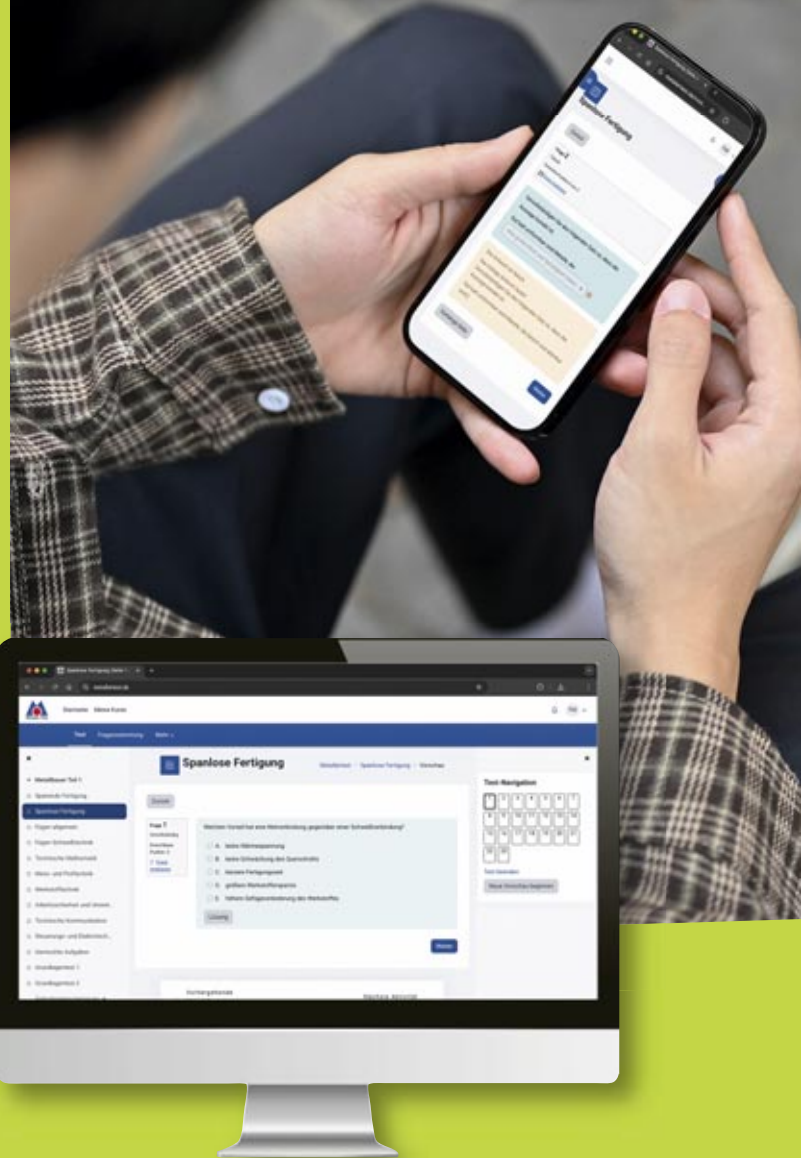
Spanlose Fertigung

Frage 7

Spanlose Fertigung

Startseite Meine Kurse

Test Fragensammlung Mehr

Metallbauer Teil 1

Spanende Fertigung

Spanlose Fertigung

Fügen allgemein

Fügen Schweißtechnik

Technische Mathematik

Mess- und Prüftechnik

Werkstofftechnik

Arbeitssicherheit und Umwelt

Technische Kommunikation

Steuerungs- und Elektrotech...

Gemischte Aufgaben

Grundlagentest 1

Grundlagentest 2

Metallbauer Spanlose Fertigung Vorschau

Zurück

Frage 7

Welchen Vorteil hat eine Nietverbindung gegenüber einer Schweißverbindung?

A. keine Wärmespannung

B. keine Schwächung des Querschnitts

C. bessere Fertigungszeit

D. größere Werkstoffersparnis

E. höhere Gefügeveränderung des Werkstoffes

Lösung

Weiter

Test-Navigation

Test beenden

Neue Vorschau beginnen

Vorhergehende

Nächste Aktivität